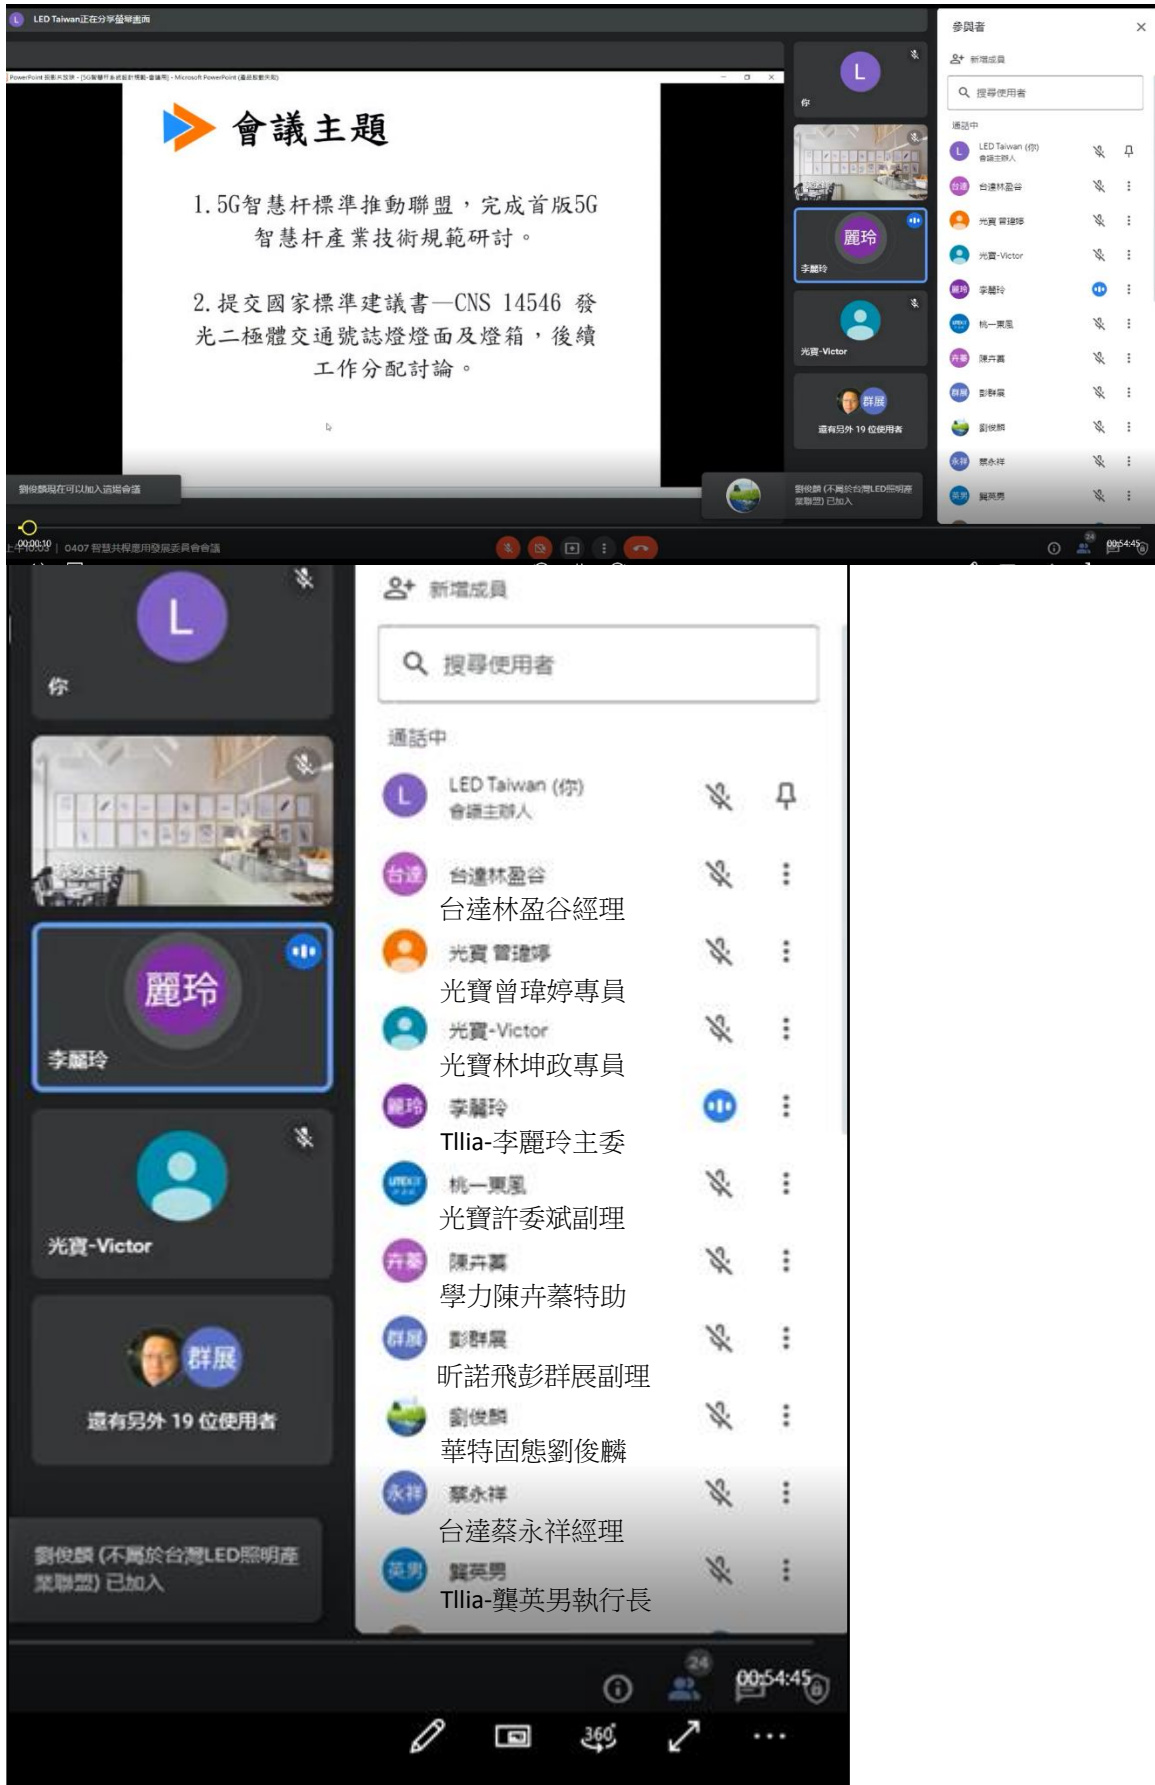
LED Taiwan正在分享螢幕畫面

PowerPoint 投影片放映 - [5G智慧杆系統設計規範-會議用] - Microsoft PowerPoint (產品啟動失敗)

會議主題

1. 5G智慧杆標準推動聯盟，完成首版5G智慧杆產業技術規範研討。

2. 提交國家標準建議書—CNS 14546 發光二極體交通號誌燈燈面及燈箱，後續工作分配討論。

劉俊麟現在可以加入這場會議

劉俊麟 (不屬於台灣LED照明產業聯盟) 已加入

L
你

麗玲
李麗玲

光寶-Victor

群展
還有另外 19 位使用者

參與者
新增成員
搜尋使用者
通話中
LED Taiwan (你)
會議主辦人
台達林盈谷
光寶 曾瑋婷
光寶-Victor
李麗玲
桃一東風
陳卉蓁
彭群展
劉俊麟
蔡永祥
龔英男

00:00:10 | 0407 智慧共桿應用發展委員會會議
00:54:45
24

你
L

麗玲
李麗玲

光寶-Victor

群展
還有另外 19 位使用者

劉俊麟 (不屬於台灣LED照明產業聯盟) 已加入

新增成員
搜尋使用者
通話中
LED Taiwan (你)
會議主辦人
台達林盈谷
台達林盈谷經理
光寶 曾瑋婷
光寶曾瑋婷專員
光寶-Victor
光寶林坤政專員
李麗玲
Tllia-李麗玲主委
桃一東風
光寶許委斌副理
陳卉蓁
學力陳卉蓁特助
彭群展
昕諾飛彭群展副理
劉俊麟
華特固態劉俊麟
蔡永祥
台達蔡永祥經理
龔英男
Tllia-龔英男執行長

24
00:54:45
360